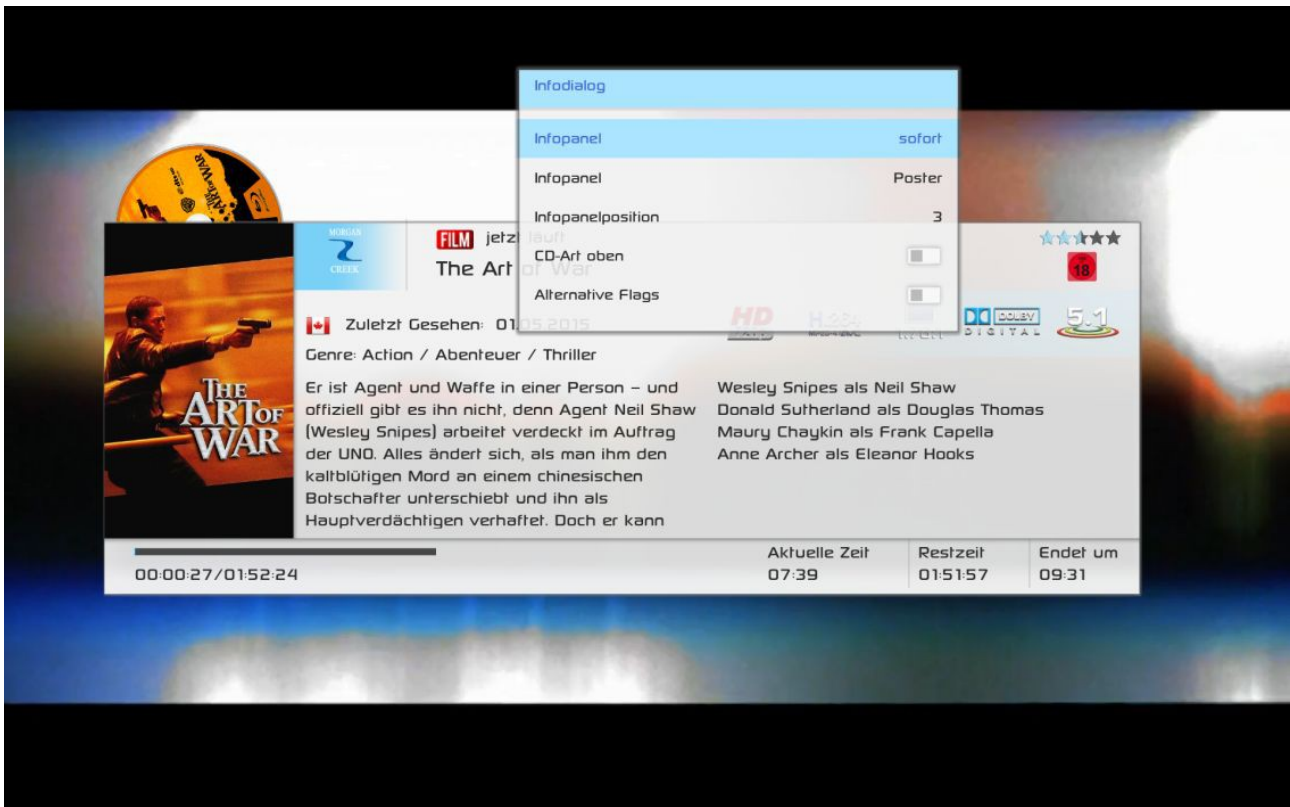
Infodialog

| | |
|---|---|
| Infopanel | sofort |
| Infopanel | Poster |
| Infopanelposition | 3 |
| CD-Art oben | |
| Alternative Flags | |

MORGAN CREEK

FILM jetzt läuft
The Art of War

18

Zuletzt Gesehen: 01.05.2015

HD

DOLBY DIGITAL

5.1

Genre: Action / Abenteuer / Thriller

THE ART OF WAR

Er ist Agent und Waffe in einer Person – und offiziell gibt es ihn nicht, denn Agent Neil Shaw (Wesley Snipes) arbeitet verdeckt im Auftrag der UNO. Alles ändert sich, als man ihm den kaltblütigen Mord an einem chinesischen Botschafter unterschiebt und ihn als Hauptverdächtigen verhaftet. Doch er kann

Wesley Snipes als Neil Shaw
Donald Sutherland als Douglas Thomas
Maury Chaykin als Frank Capella
Anne Archer als Eleanor Hooks

| 00:00:27/01:52:24 | Aktuelle Zeit 07:39 | Restzeit 01:51:57 | Endet um 09:31 |
|---|---|---|---|